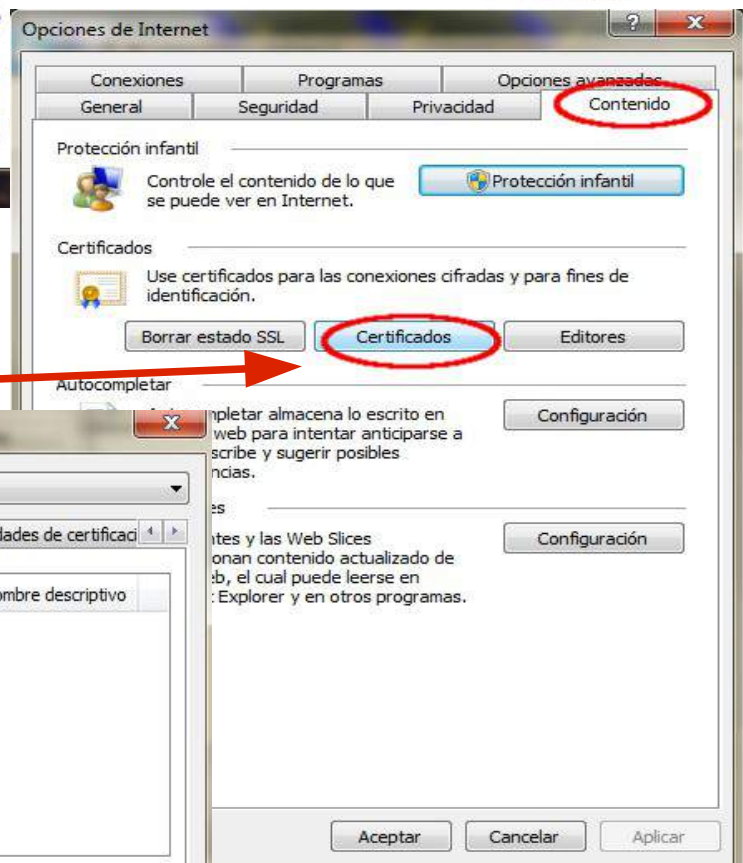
Opciones de Internet

Conexiones
Programas
Opciones avanzadas
General
Seguridad
Privacidad
Contenido

Protección infantil

Controle el contenido de lo que se puede ver en Internet.

Protección infantil

Certificados

Use certificados para las conexiones cifradas y para fines de identificación.

Borrar estado SSL
Certificados
Editores

Autocompletar

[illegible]pletar almacena lo escrito en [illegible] web para intentar anticiparse a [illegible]scribe y sugerir posibles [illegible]ncias.

Configuración

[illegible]es

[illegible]tes y las Web Slices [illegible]onan contenido actualizado de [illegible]b, el cual puede leerse en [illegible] Explorer y en otros programas.

Configuración

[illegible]dades de certificaci

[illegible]ombre descriptivo

Aceptar
Cancelar
Aplicar